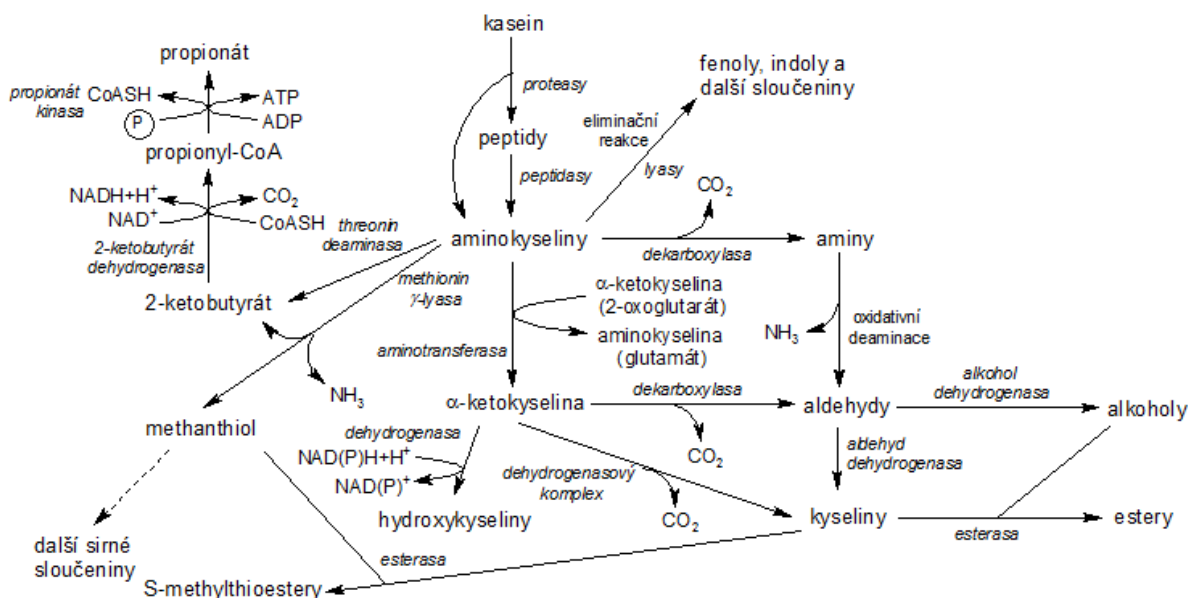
kasein

proteasy

peptidy

peptidasy

fenoly, indoly a další sloučeniny

eliminační reakce

lyasy

propionát

propionát kinasa

CoASH

ATP

ADP

P

propionyl-CoA

NADH+H$^+$

NAD$^+$

$CO_2$

CoASH

2-ketobutyrát dehydrogenasa

threonin deaminasa

aminokyseliny

$CO_2$

dekarboxylasa

aminy

methionin $\gamma$-lyasa

2-ketobutyrát

$\alpha$-ketokyselina (2-oxoglutarát)

aminokyselina (glutamát)

$NH_3$

oxidativní deaminace

aminotransferasa

$NH_3$

$\alpha$-ketokyselina

dekarboxylasa

aldehydy

alkohol dehydrogenasa

alkoholy

methanthiol

dehydrogenasa

NAD(P)H+H$^+$

NAD(P)$^+$

$CO_2$

aldehyd dehydrogenasa

dehydrogenasový komplex

hydroxykyseliny

$CO_2$

kyseliny

esterasa

estery

další sirné sloučeniny

esterasa

S-methylthioestery